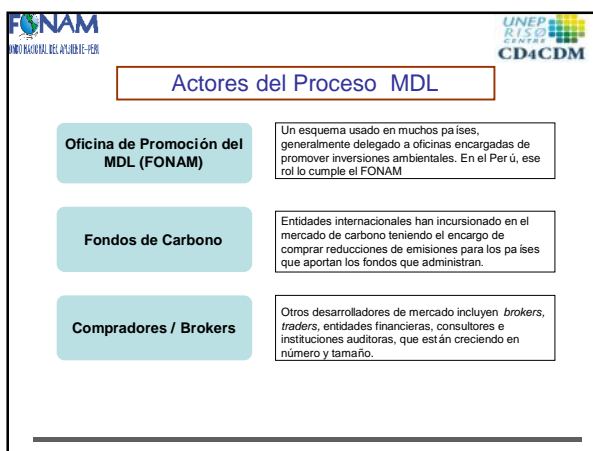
FONAM
FONDO NACIONAL DEL AMBIENTE-PERÚ

UNEP RISØ CENTRE
CD4CDM

Actores del Proceso MDL

Oficina de Promoción del MDL (FONAM)

Un esquema usado en muchos países, generalmente delegado a oficinas encargadas de promover inversiones ambientales. En el Perú, ese rol lo cumple el FONAM

Fondos de Carbono

Entidades internacionales han incursionado en el mercado de carbono teniendo el encargo de comprar reducciones de emisiones para los países que aportan los fondos que administran.

Compradores / Brokers

Otros desarrolladores de mercado incluyen *brokers*, *traders*, entidades financieras, consultores e instituciones auditoras, que están creciendo en número y tamaño.